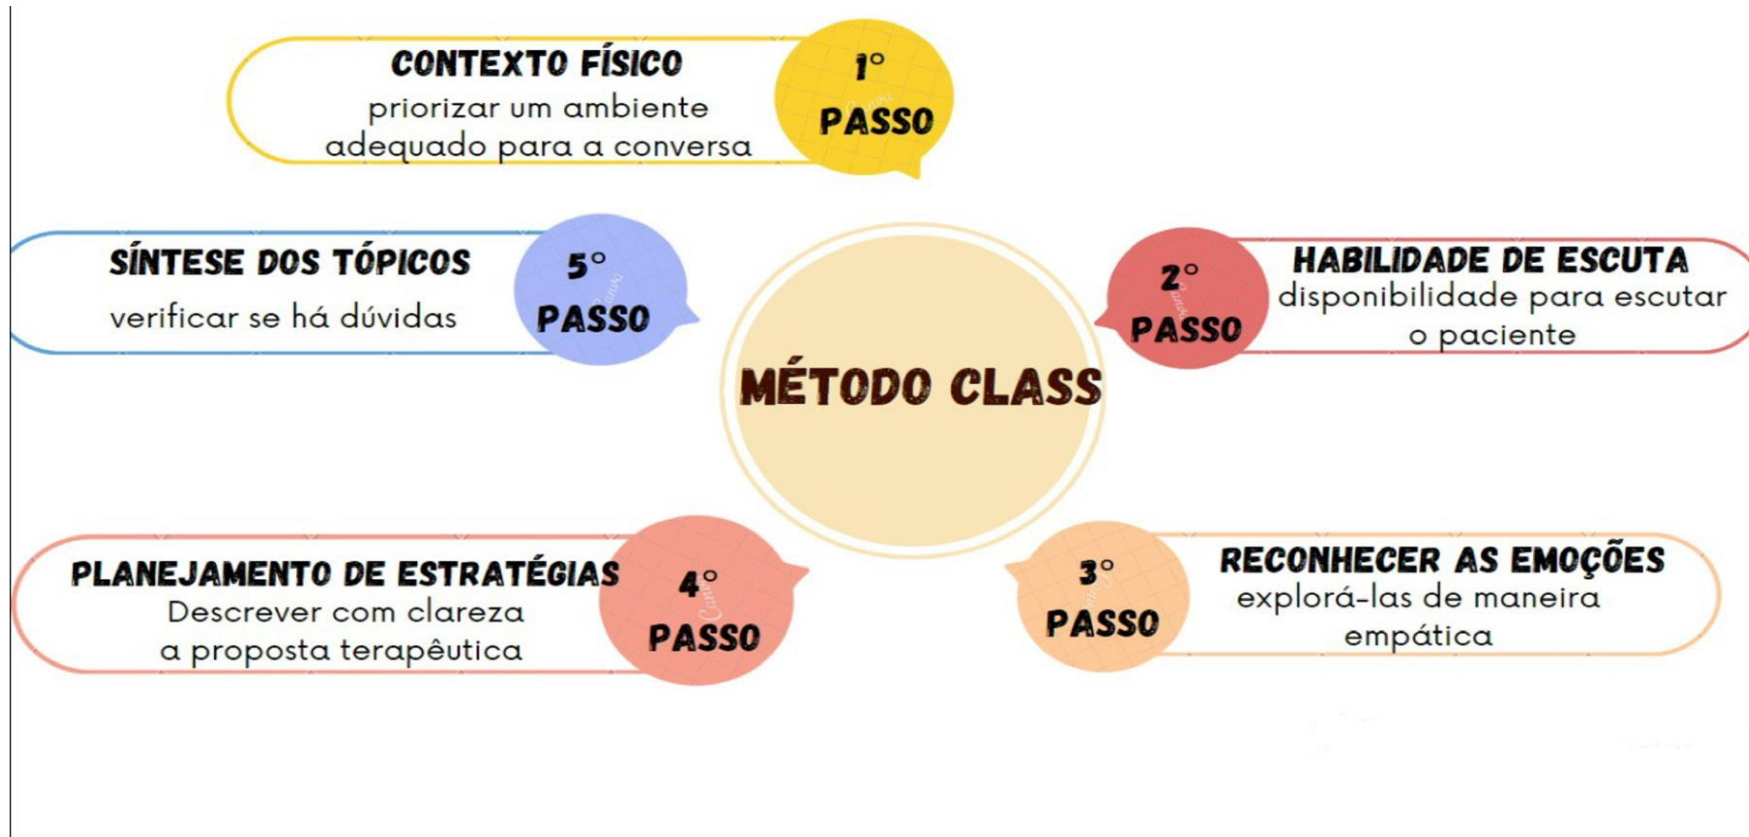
CONTEXTO FÍSICO
priorizar um ambiente adequado para a conversa

1° PASSO

SÍNTESE DOS TÓPICOS
verificar se há dúvidas

5° PASSO

MÉTODO CLASS

2° PASSO

HABILIDADE DE ESCUTA
disponibilidade para escutar o paciente

PLANEJAMENTO DE ESTRATÉGIAS
Descrever com clareza a proposta terapêutica

4° PASSO

3° PASSO

RECONHECER AS EMOÇÕES
explorá-las de maneira empática